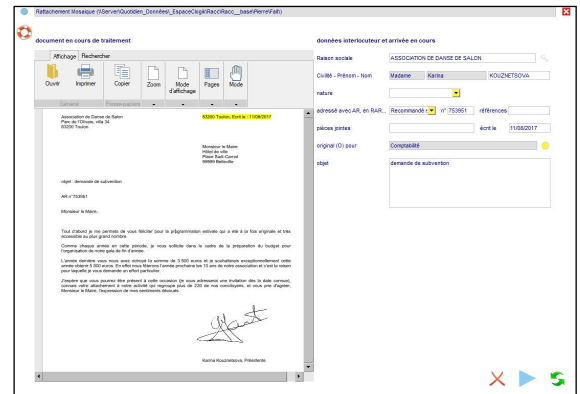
Rattachement Mosaique (\\Server\Quotidien_Données\_EspaceCitigk\Racc\Racc__base\Pierre\Fait)

document en cours de traitement

Affichage Rechercher

Ouvrir Imprimer Copier Zoom Mode d'affichage Pages Mode

Général Presse-papiers

Association de Danse de Salon
Parc de l'Olivaie, villa 34
83200 Toulon

83200 Toulon, Écrit le : 11/08/2017

Monsieur le Maire
Hôtel de ville
Place Sadi-Carnot
99999 Belleville

objet : demande de subvention

AR n°753951

Monsieur le Maire,

Tout d'abord je me permets de vous féliciter pour la programmation estivale qui a été à la fois originale et très accessible au plus grand nombre.

Comme chaque année en cette période, je vous sollicite dans le cadre de la préparation du budget pour l'organisation de notre gala de fin d'année.

L'année dernière vous nous avez octroyé la somme de 3 500 euros et je souhaiterais exceptionnellement cette année obtenir 5 000 euros. En effet nous fêterons l'année prochaine les 10 ans de notre association et c'est la raison pour laquelle je vous demande un effort particulier.

J'espère que vous pourrez être présent à cette occasion (je vous adresserai une invitation dès la date connue), connais votre attachement à notre activité qui regroupe plus de 220 de nos concitoyens, et vous prie d'agréer, Monsieur le Maire, l'expression de mes sentiments dévoués.

Karina Kouznetsova, Présidente

données interlocuteur et arrivée en cours

Raison sociale ASSOCIATION DE DANSE DE SALON

Civilité - Prénom - Nom Madame Karina KOUZNETSOVA

nature

adressé avec AR, en RAR... Recommandé n° 753951 références

pièces jointes écrit le 11/08/2017

original (O) pour Comptabilité

objet demande de subvention